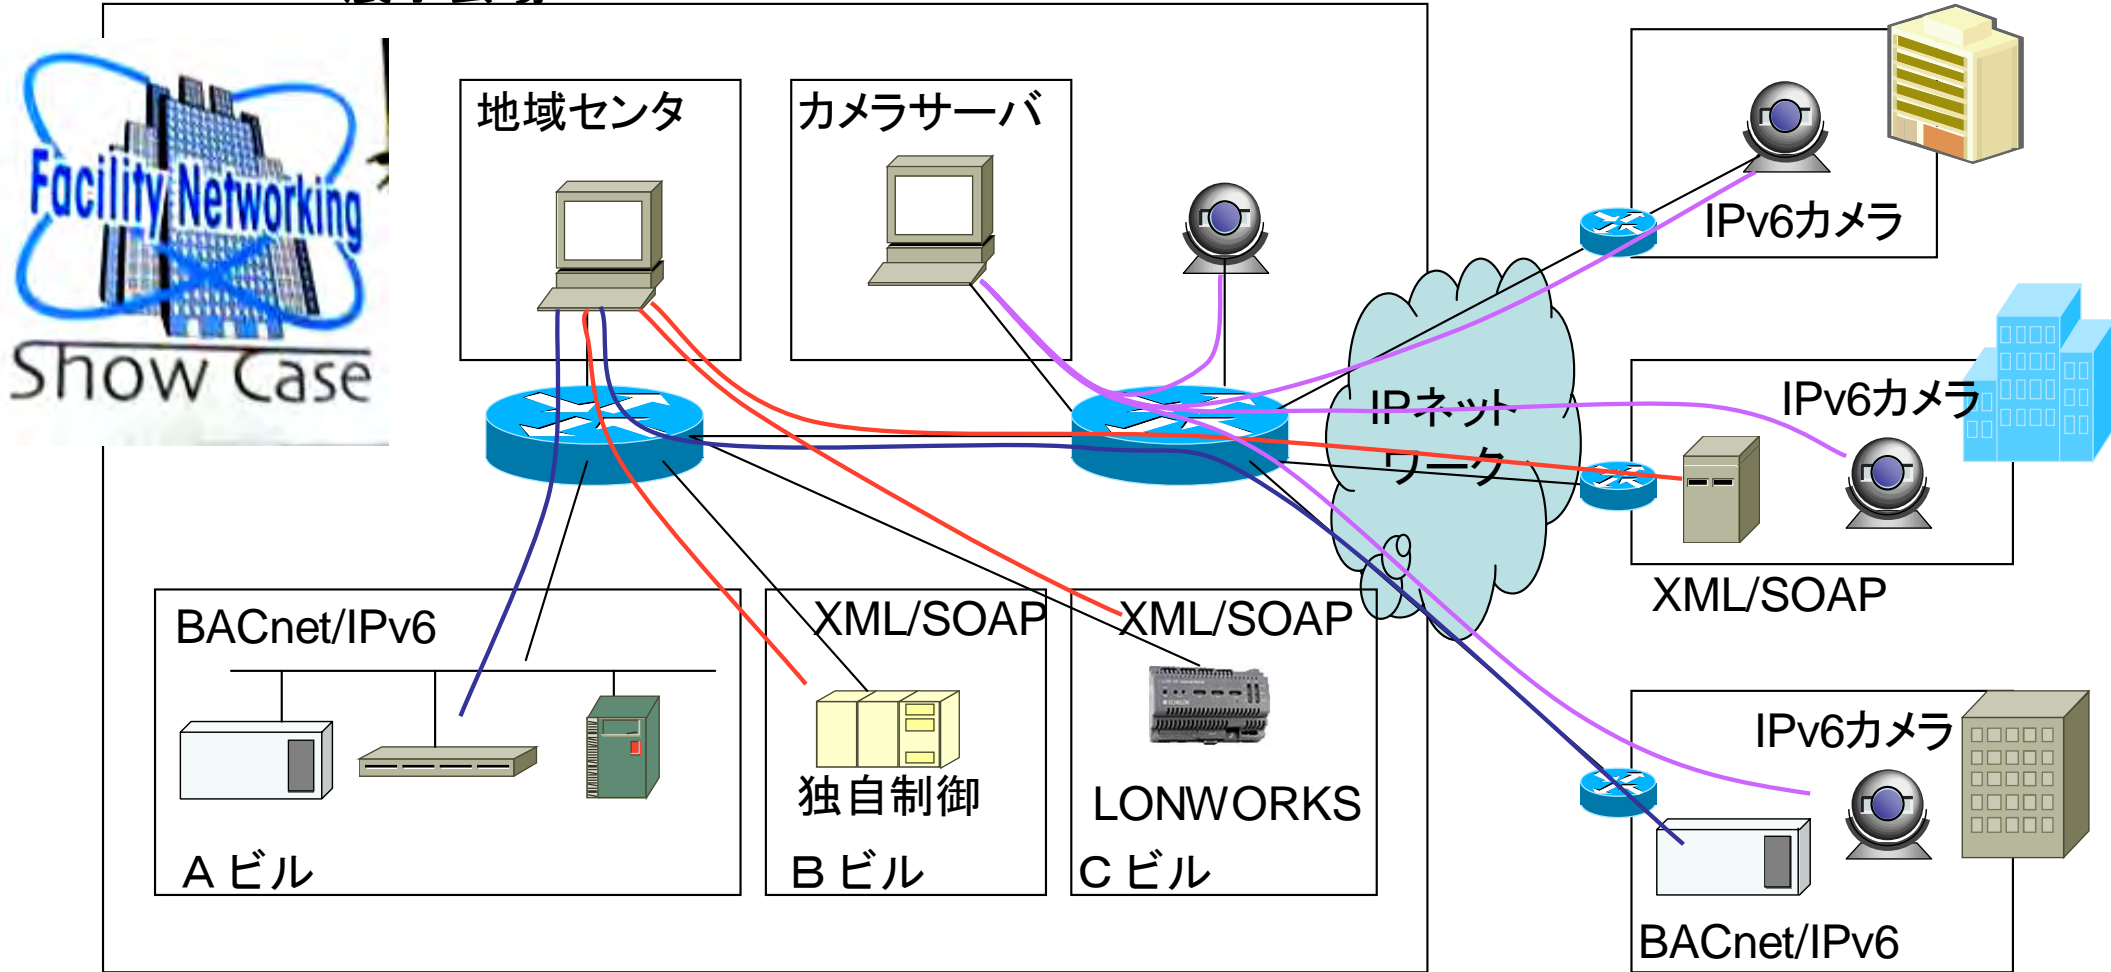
Facility Networking
Show Case

地域センタ

カメラサーバ

IPv6カメラ

IPネットワーク

IPv6カメラ

XML/SOAP

BACnet/IPv6

XML/SOAP

XML/SOAP

独自制御

LONWORKS

A ビル

B ビル

C ビル

IPv6カメラ

BACnet/IPv6